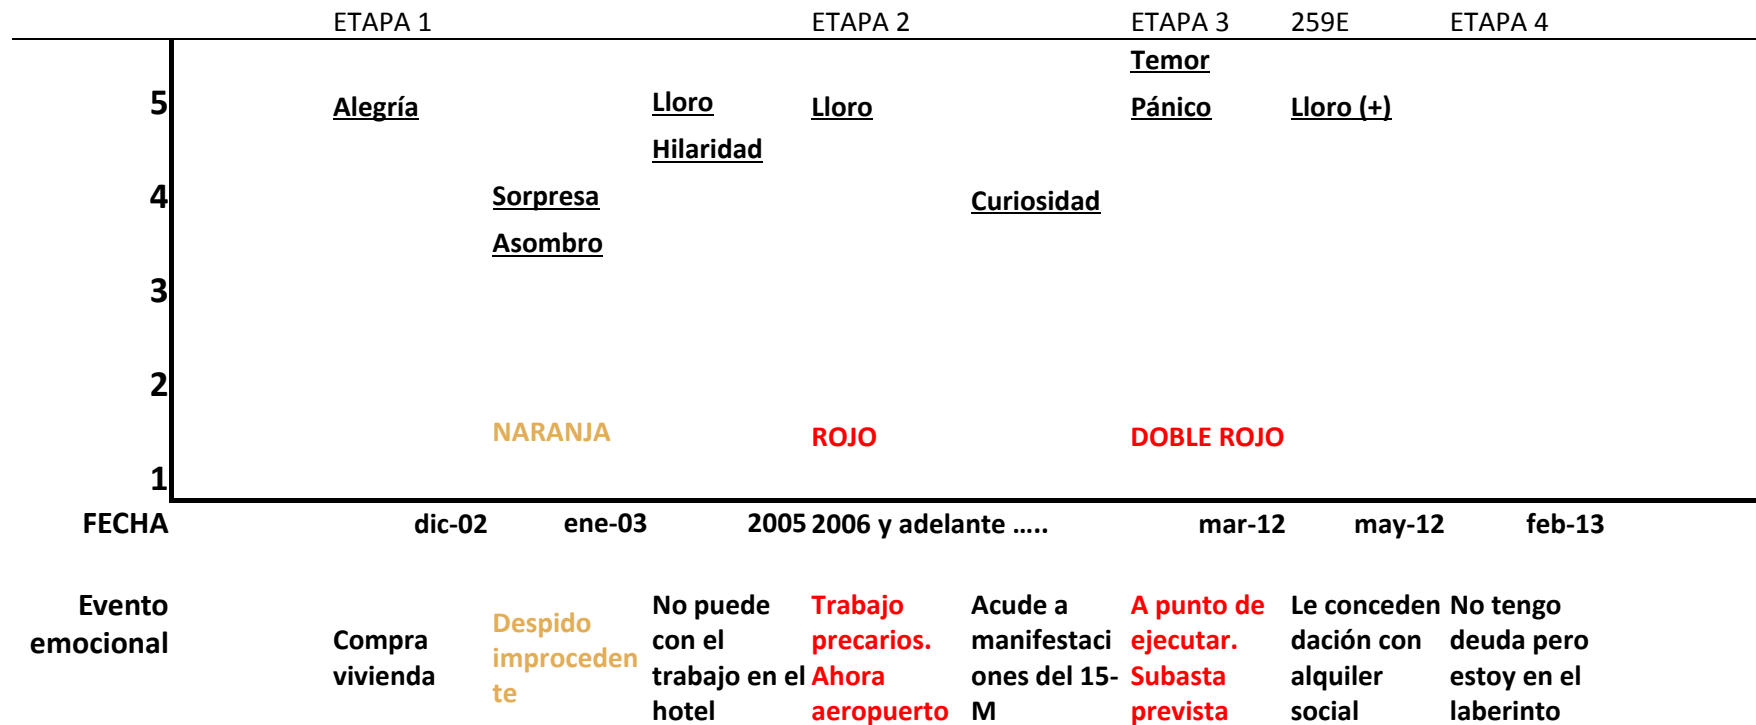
| | ETAPA 1 | | | ETAPA 2 | | ETAPA 3 | 259E | ETAPA 4 |
|---|---|---|---|---|---|---|---|---|
| | | | | | | Temor | | |
| 5 | Alegría | | Lloro Hilaridad | Lloro | | Pánico | Lloro (+) | |
| 4 | | Sorpresa Asombro | | | Curiosidad | | | |
| 3 | | | | | | | | |
| 2 | | | | | | | | |
| 1 | | NARANJA | | ROJO | | DOBLE ROJO | | |
| FECHA | dic-02 | ene-03 | 2005 | 2006 y adelante ….. | | mar-12 | may-12 | feb-13 |
| Evento emocional | Compra vivienda | Despido improcedente | No puede con el trabajo en el hotel | Trabajo precarios. Ahora aeropuerto | Acude a manifestaciones del 15-M | A punto de ejecutar. Subasta prevista | Le conceden dación con alquiler social | No tengo deuda pero estoy en el laberinto |